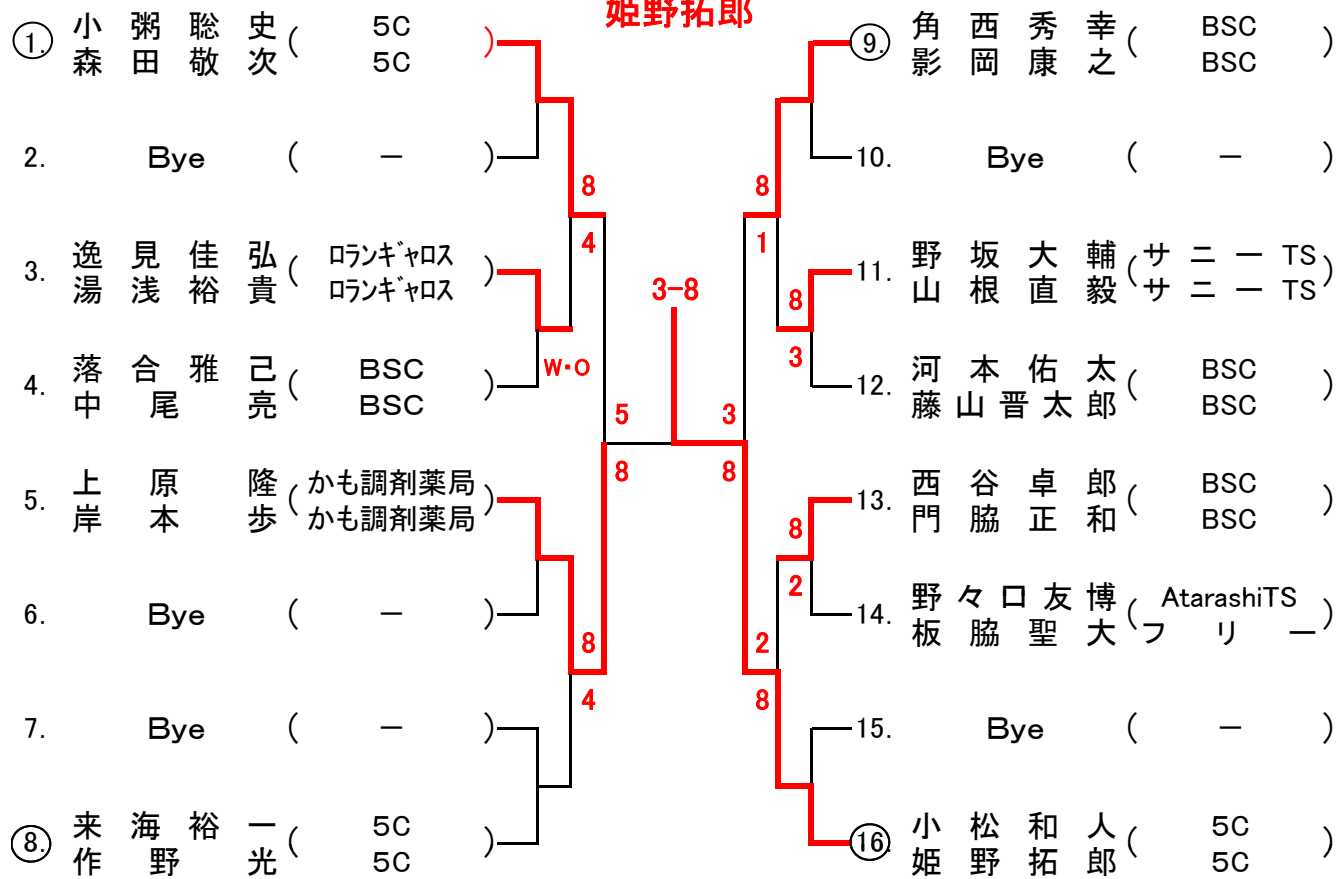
姫野拓郎

①. 小粥聡史 ( 5C )
森田敬次 ( 5C )

2. Bye ( ー )

3. 逸見佳弘 ( ロランギャロス )
湯浅裕貴 ( ロランギャロス )

4. 落合雅己 ( BSC )
中尾亮 ( BSC )

5. 上原隆 ( かも調剤薬局 )
岸本歩 ( かも調剤薬局 )

6. Bye ( ー )

7. Bye ( ー )

⑧. 来海裕一 ( 5C )
作野光 ( 5C )

⑨. 角西秀幸 ( BSC )
影岡康之 ( BSC )

10. Bye ( ー )

11. 野坂大輔 ( サニーTS )
山根直毅 ( サニーTS )

12. 河本佑太 ( BSC )
藤山晋太郎 ( BSC )

13. 西谷卓郎 ( BSC )
門脇正和 ( BSC )

14. 野々口友博 ( AtarashiTS )
板脇聖大 ( フリー )

15. Bye ( ー )

⑯. 小松和人 ( 5C )
姫野拓郎 ( 5C )

8
4
W・O
8
4
5
8
3-8
3
8
8
1
8
3
8
2
2
8